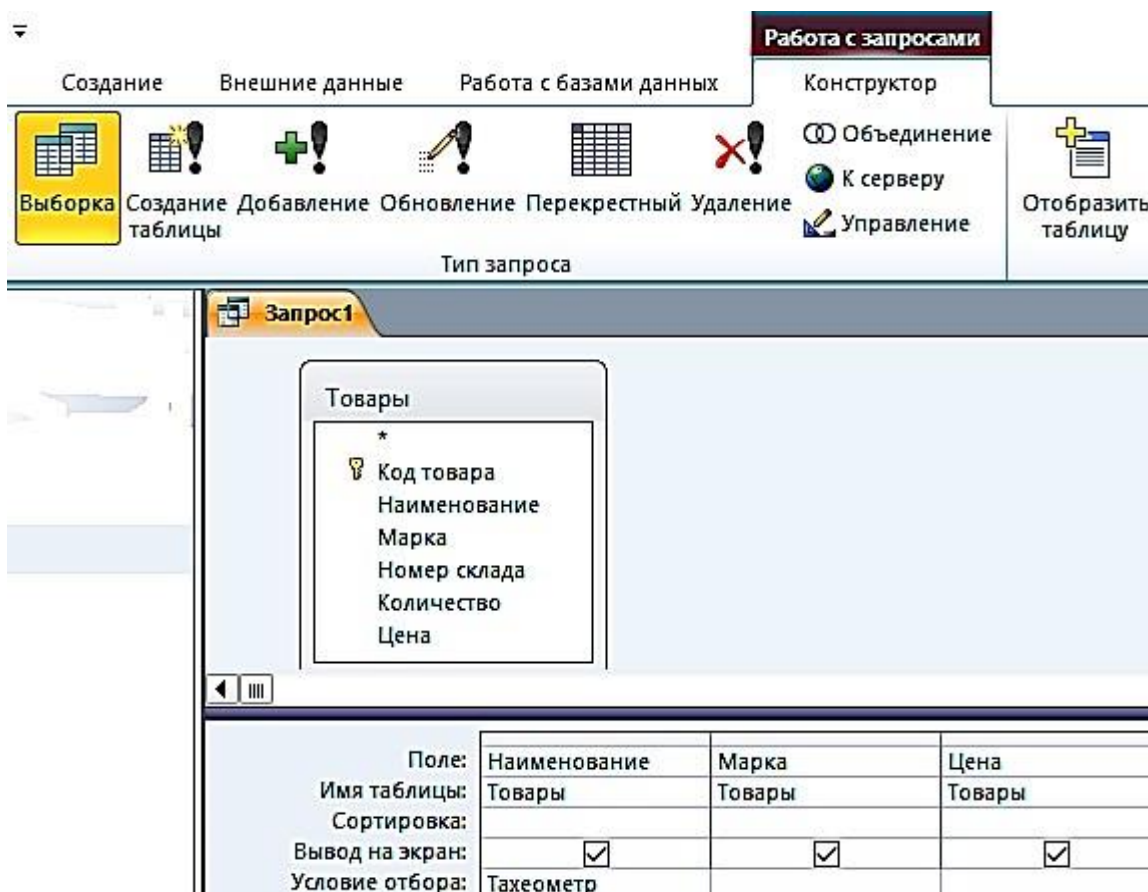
Работа с запросами

Создание Внешние данные Работа с базами данных Конструктор

Выборка Создание таблицы Добавление Обновление Перекрестный Удаление

Объединение
К серверу
Управление

Отобразить таблицу

Тип запроса

Запрос1

Товары
*
Код товара
Наименование
Марка
Номер склада
Количество
Цена

| | | | |
|---|---|---|---|
| Поле: | Наименование | Марка | Цена |
| Имя таблицы: | Товары | Товары | Товары |
| Сортировка: | | | |
| Вывод на экран: | ☑ | ☑ | ☑ |
| Условие отбора: | Тахеометр | | |